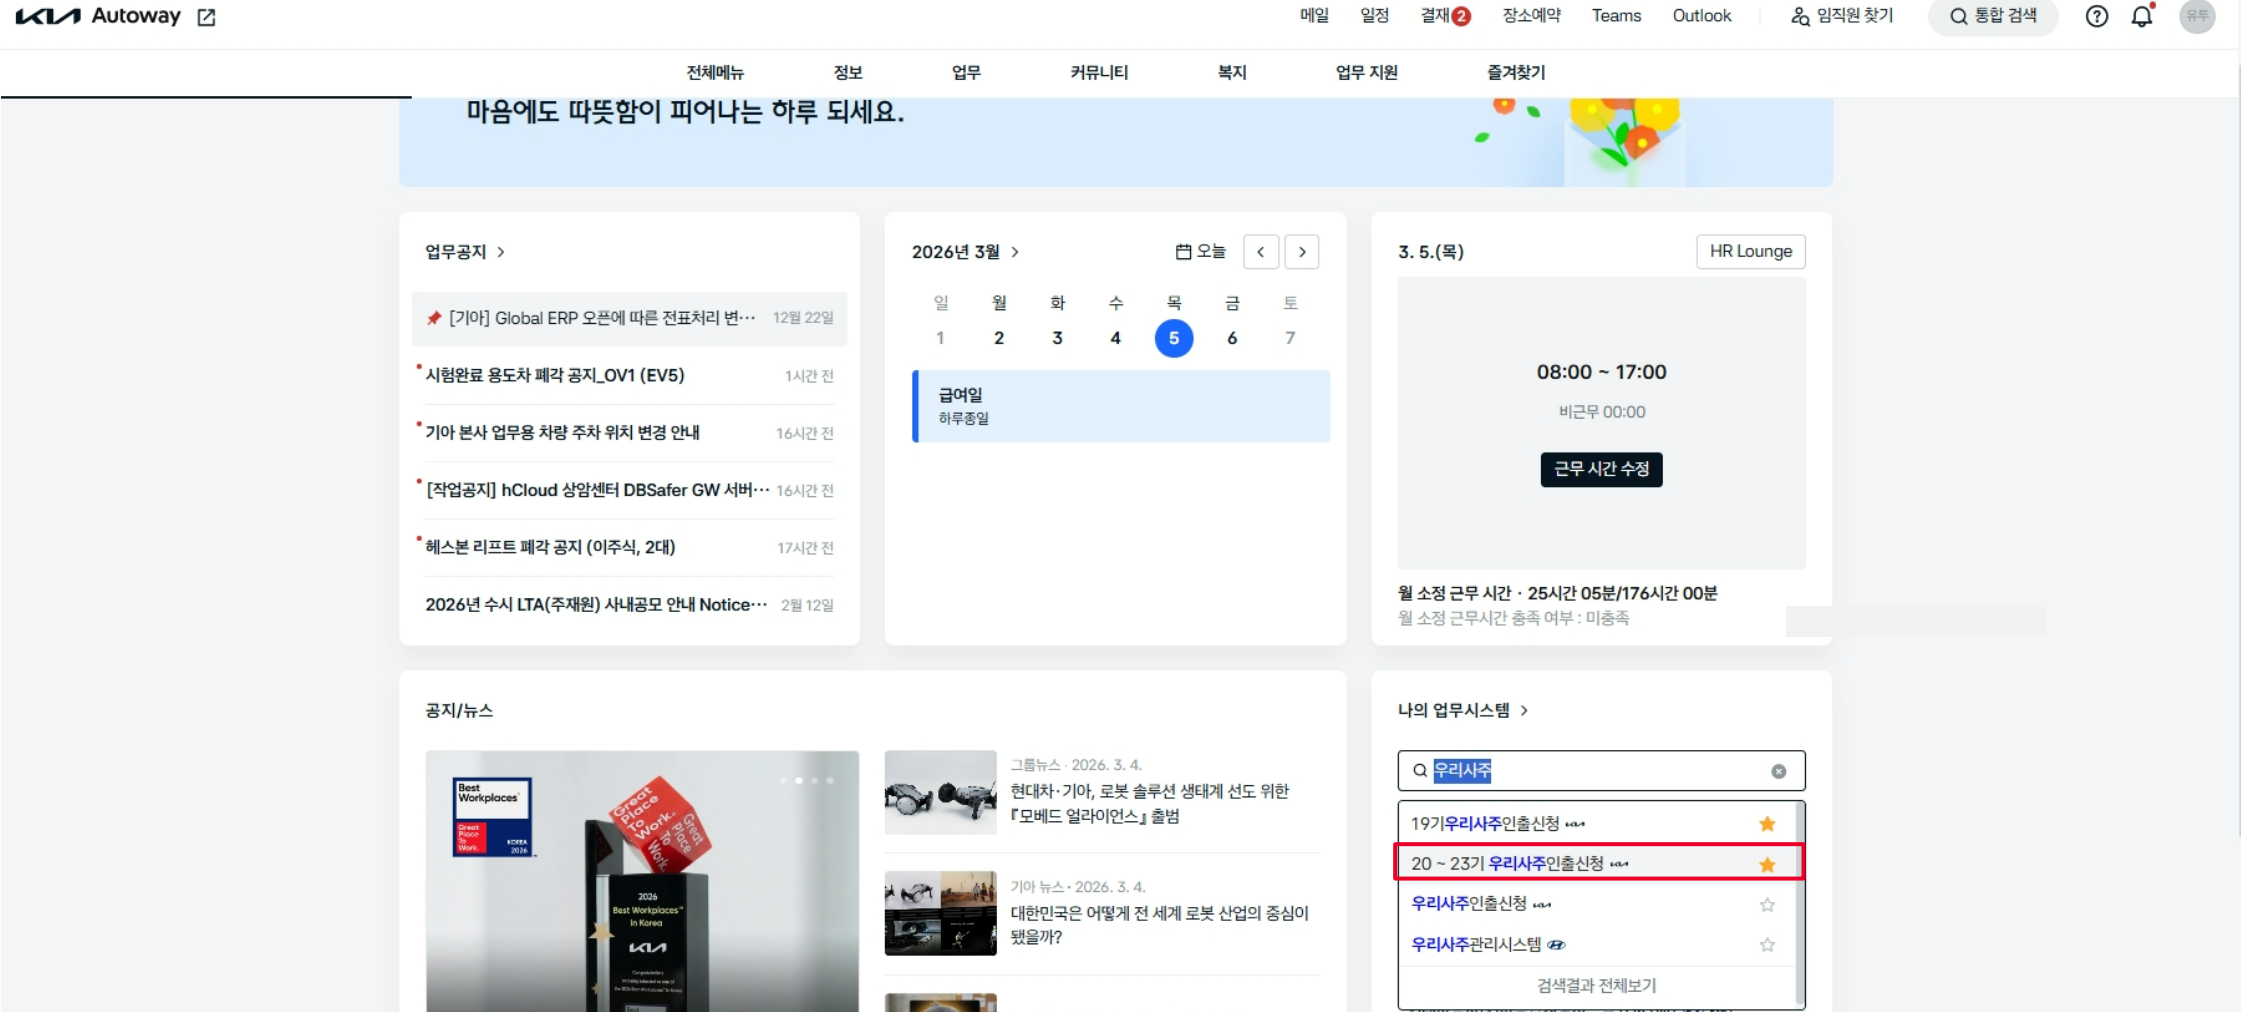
Autoway

메일 일정 결재 2 장소예약 Teams Outlook 임직원 찾기 통합 검색 ? 유투

전체메뉴 정보 업무 커뮤니티 복지 업무 지원 즐겨찾기

마음에도 따뜻함이 피어나는 하루 되세요.

업무공지 >

[기아] Global ERP 오픈에 따른 전표처리 변··· 12월 22일
시험완료 용도차 폐각 공지_OV1 (EV5) 1시간 전
기아 본사 업무용 차량 주차 위치 변경 안내 16시간 전
[작업공지] hCloud 상암센터 DBSafer GW 서버··· 16시간 전
헤스본 리프트 폐각 공지 (이주식, 2대) 17시간 전
2026년 수시 LTA(주재원) 사내공모 안내 Notice··· 2월 12일

2026년 3월 > 오늘 < >

| 일 | 월 | 화 | 수 | 목 | 금 | 토 |
|---|---|---|---|---|---|---|
| 1 | 2 | 3 | 4 | 5 | 6 | 7 |

급여일
하루종일

3. 5.(목) HR Lounge

08:00 ~ 17:00
비근무 00:00
근무 시간 수정

월 소정 근무 시간 · 25시간 05분/176시간 00분
월 소정 근무시간 충족 여부 : 미충족

공지/뉴스

Best Workplaces Great Place To Work KOREA 2026
Great Place To Work
2026 Best Workplaces In Korea

그룹뉴스 · 2026. 3. 4.
현대차·기아, 로봇 솔루션 생태계 선도 위한 『모베드 얼라이언스』 출범

기아 뉴스 · 2026. 3. 4.
대한민국은 어떻게 전 세계 로봇 산업의 중심이 됐을까?

나의 업무시스템 >

우리사주

19기우리사주인출신청
20 ~ 23기 우리사주인출신청
우리사주인출신청
우리사주관리시스템
검색결과 전체보기